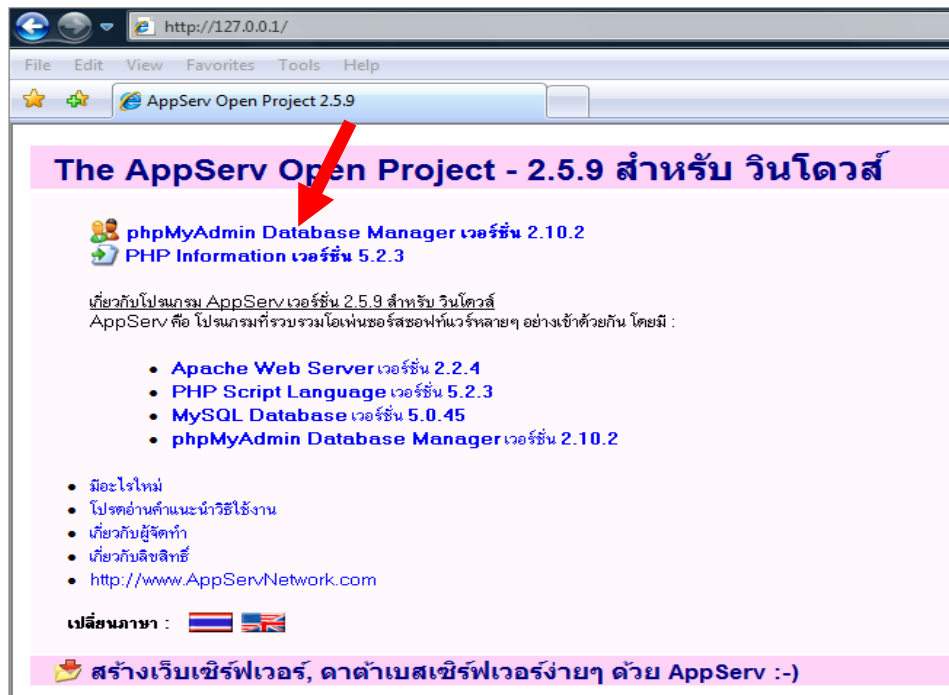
http://127.0.0.1/

File Edit View Favorites Tools Help

AppServ Open Project 2.5.9

The AppServ Open Project - 2.5.9 สำหรับ วินโดวส์

phpMyAdmin Database Manager เวอร์ชั่น 2.10.2
PHP Information เวอร์ชั่น 5.2.3

เกี่ยวกับโปรแกรม AppServ เวอร์ชั่น 2.5.9 สำหรับ วินโดวส์
AppServ คือ โปรแกรมที่รวบรวมโอเพ่นซอร์สซอฟท์แวร์หลายๆ อย่างเข้าด้วยกัน โดยมี :

- Apache Web Server เวอร์ชั่น 2.2.4
- PHP Script Language เวอร์ชั่น 5.2.3
- MySQL Database เวอร์ชั่น 5.0.45
- phpMyAdmin Database Manager เวอร์ชั่น 2.10.2

- มีอะไรใหม่
- โปรดอ่านคำแนะนำวิธีใช้งาน
- เกี่ยวกับผู้จัดทำ
- เกี่ยวกับลิขสิทธิ์
- http://www.AppServNetwork.com

เปลี่ยนภาษา :

สร้างเว็บเซิร์ฟเวอร์, ดาต้าเบสเซิร์ฟเวอร์ง่ายๆ ด้วย AppServ :-)